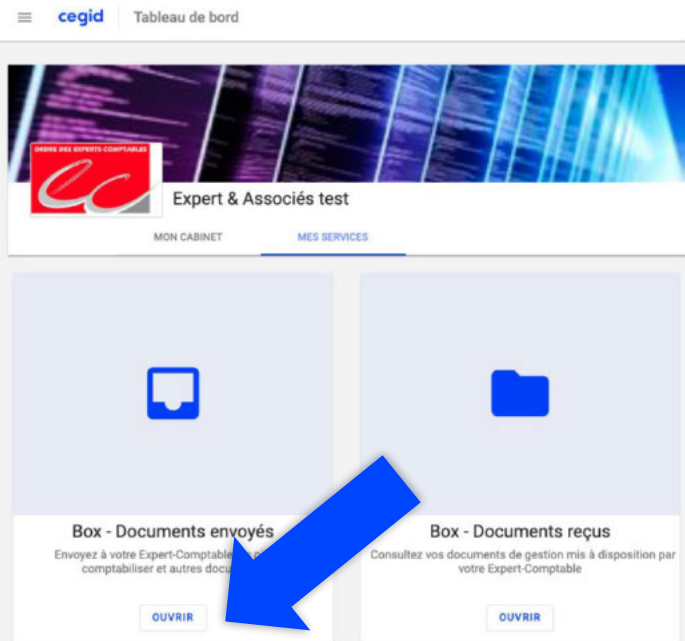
cegid Tableau de bord

ORDRE DES EXPERTS-COMPTABLES

Expert & Associés test

MON CABINET MES SERVICES

Box - Documents envoyés

Envoyez à votre Expert-Comptable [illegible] comptabiliser et autres docu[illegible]

OUVRIR

Box - Documents reçus

Consultez vos documents de gestion mis à disposition par votre Expert-Comptable

OUVRIR